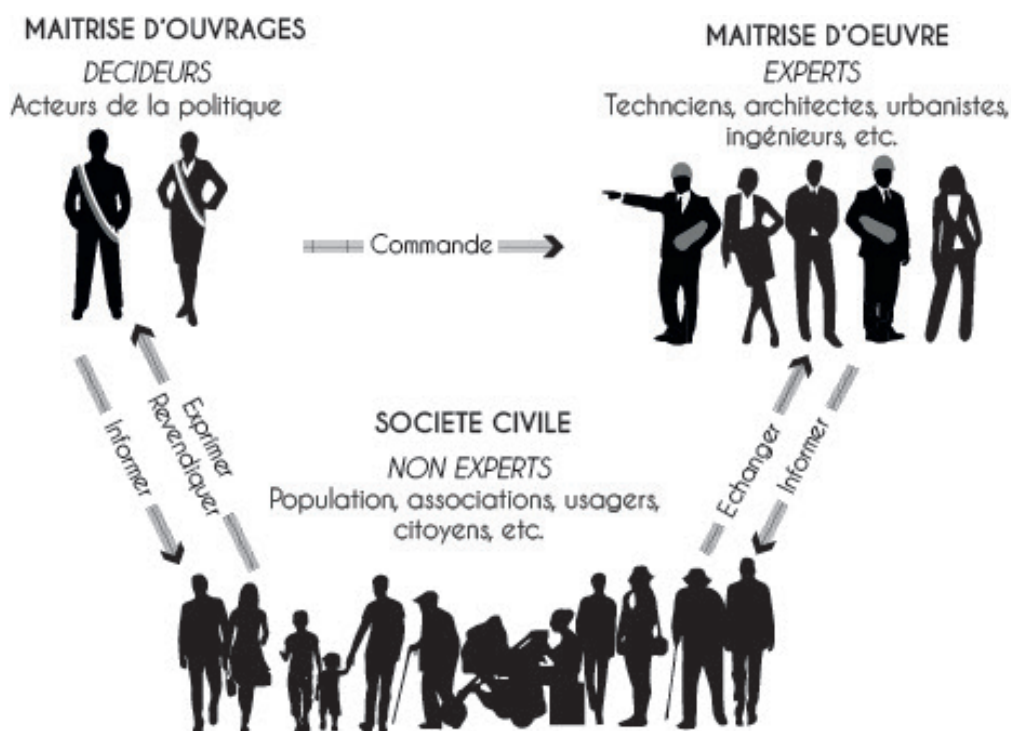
MAITRISE D'OUVRAGES
DECIDEURS
Acteurs de la politique

MAITRISE D'OEUVRE
EXPERTS
Techniciens, architectes, urbanistes, ingénieurs, etc.

Commande

Informer

Exprimer
Revendiquer

SOCIETE CIVILE
NON EXPERTS
Population, associations, usagers, citoyens, etc.

Echanger

Informer